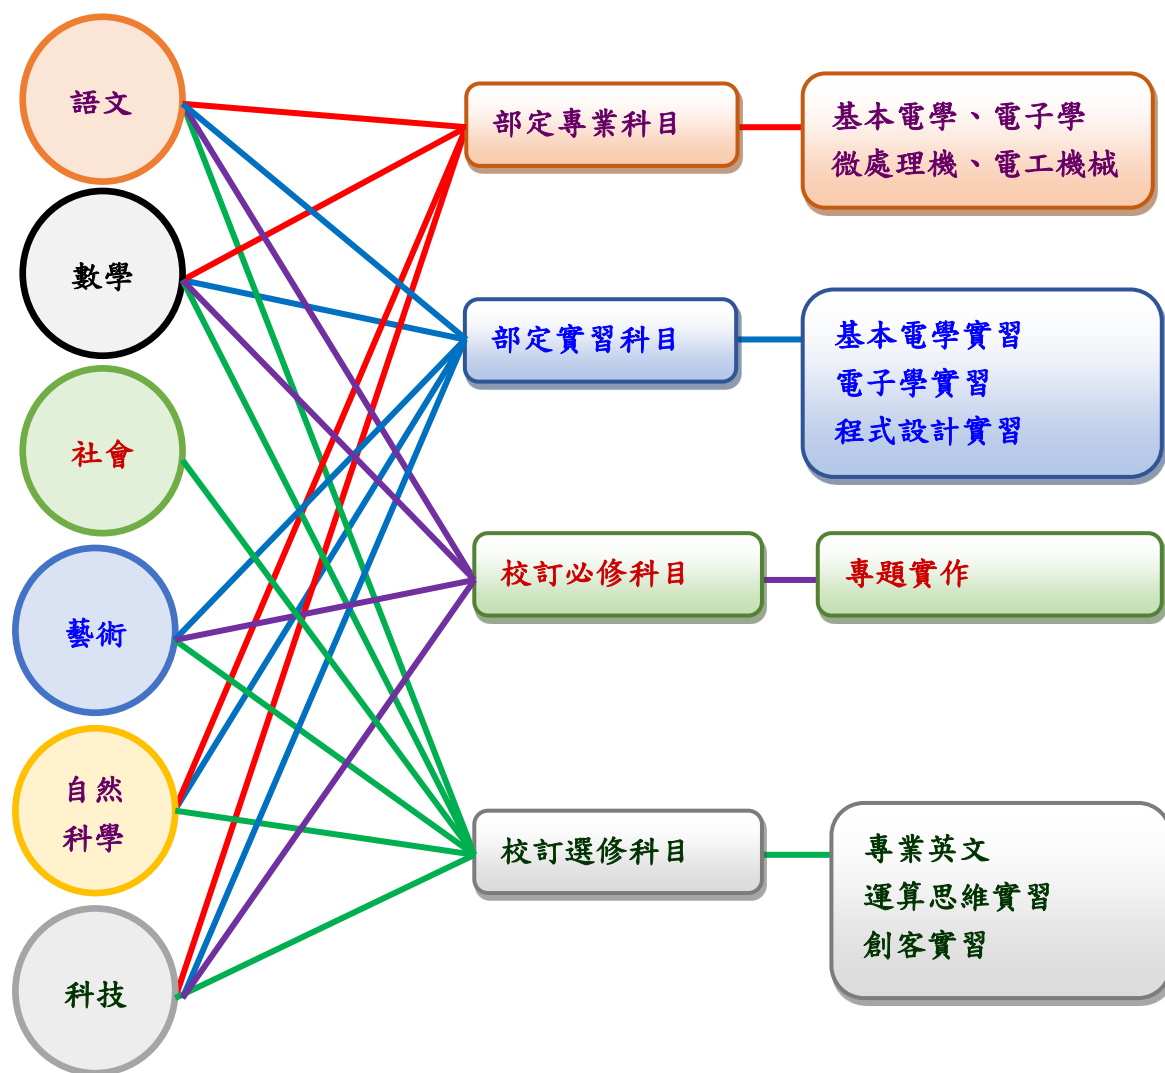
語文

數學

社會

藝術

自然
科學

科技

部定專業科目

基本電學、電子學
微處理機、電工機械

部定實習科目

基本電學實習
電子學實習
程式設計實習

校訂必修科目

專題實作

校訂選修科目

專業英文
運算思維實習
創客實習